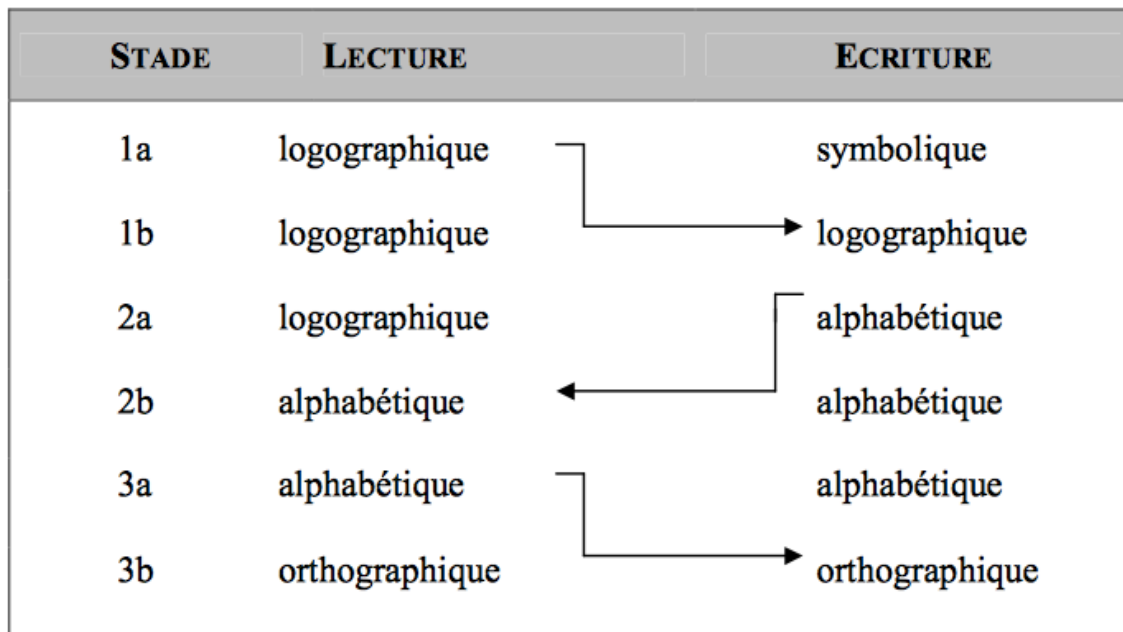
| STADE | LECTURE | ECRITURE |
|---|---|---|
| 1a | logographique | symbolique |
| 1b | logographique | logographique |
| 2a | logographique | alphabétique |
| 2b | alphabétique | alphabétique |
| 3a | alphabétique | alphabétique |
| 3b | orthographique | orthographique |